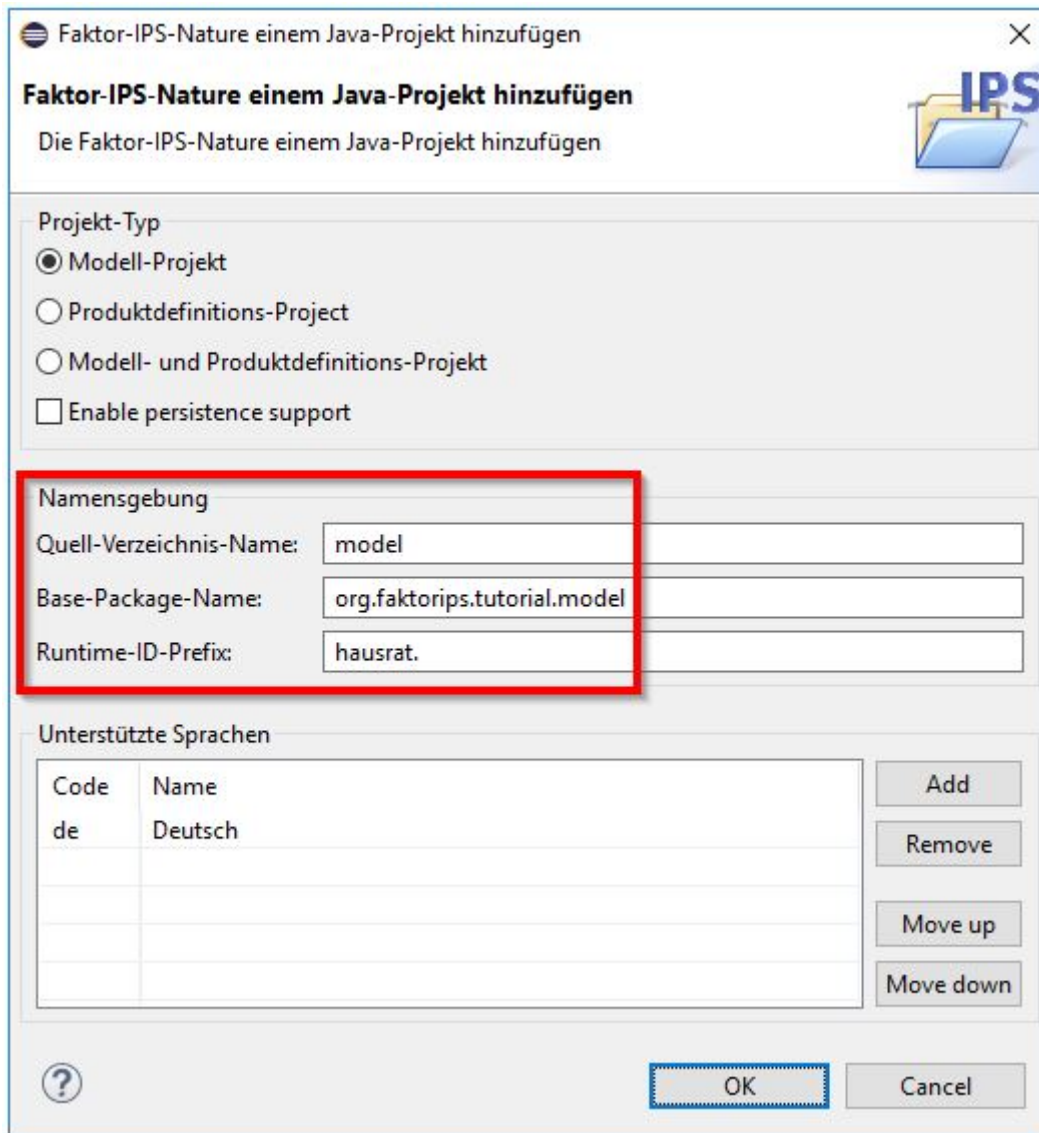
Faktor-IPS-Nature einem Java-Projekt hinzufügen ×

Faktor-IPS-Nature einem Java-Projekt hinzufügen

Die Faktor-IPS-Nature einem Java-Projekt hinzufügen

IPS

Projekt-Typ

Modell-Projekt

Produktdefinitions-Project

Modell- und Produktdefinitions-Projekt

Enable persistence support

Namensgebung

Quell-Verzeichnis-Name: model

Base-Package-Name: org.faktorips.tutorial.model

Runtime-ID-Prefix: hausrat.

Unterstützte Sprachen

| Code | Name |
|---|---|
| de | Deutsch |

Add

Remove

Move up

Move down

?

OK

Cancel